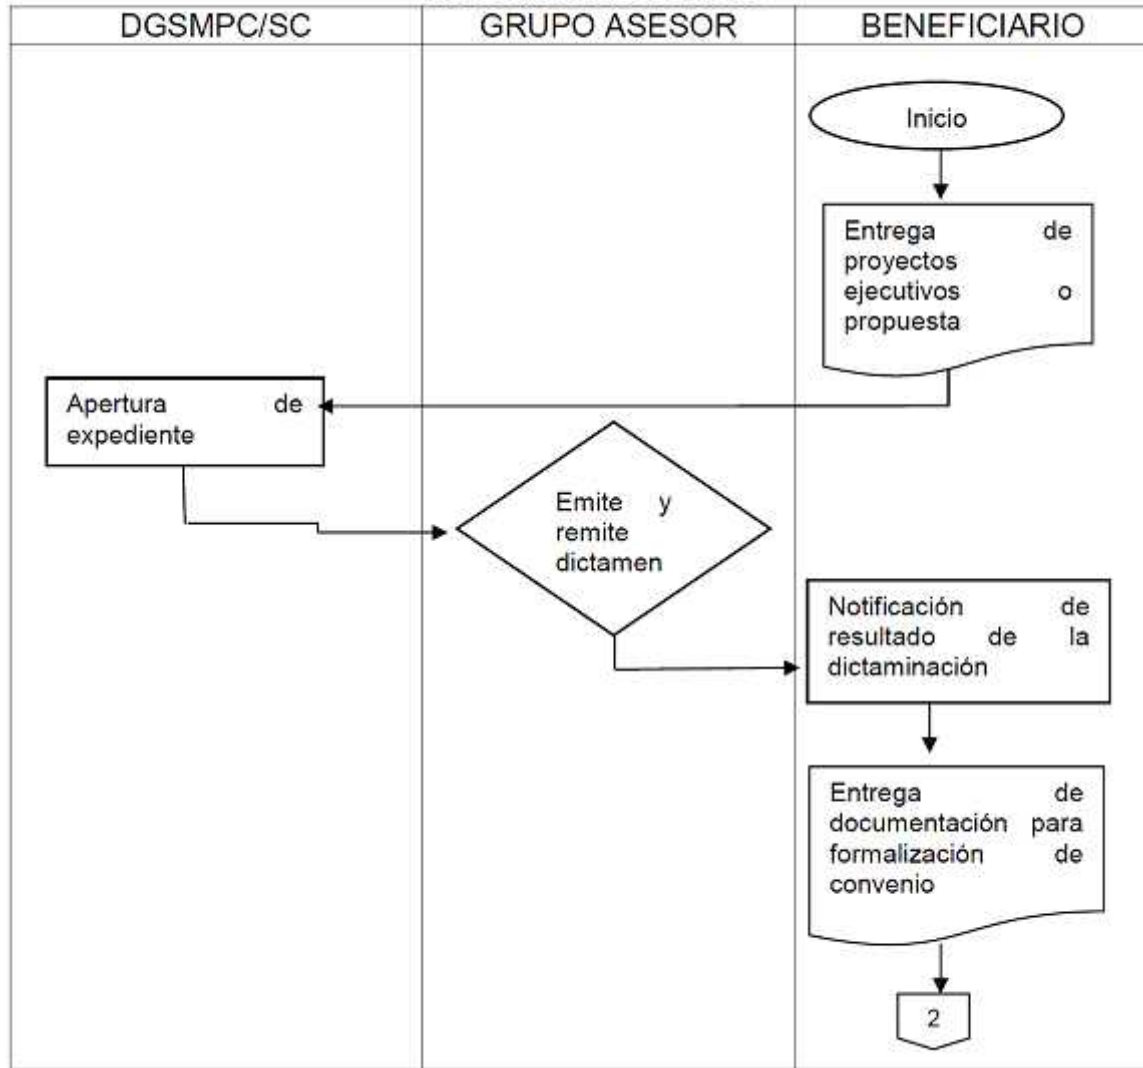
| DGSMPC/SC | GRUPO ASESOR | BENEFICIARIO |
|---|---|---|

Inicio

Entrega de proyectos ejecutivos o propuesta

Apertura de expediente

Emite y remite dictamen

Notificación de resultado de la dictaminación

Entrega de documentación para formalización de convenio

2